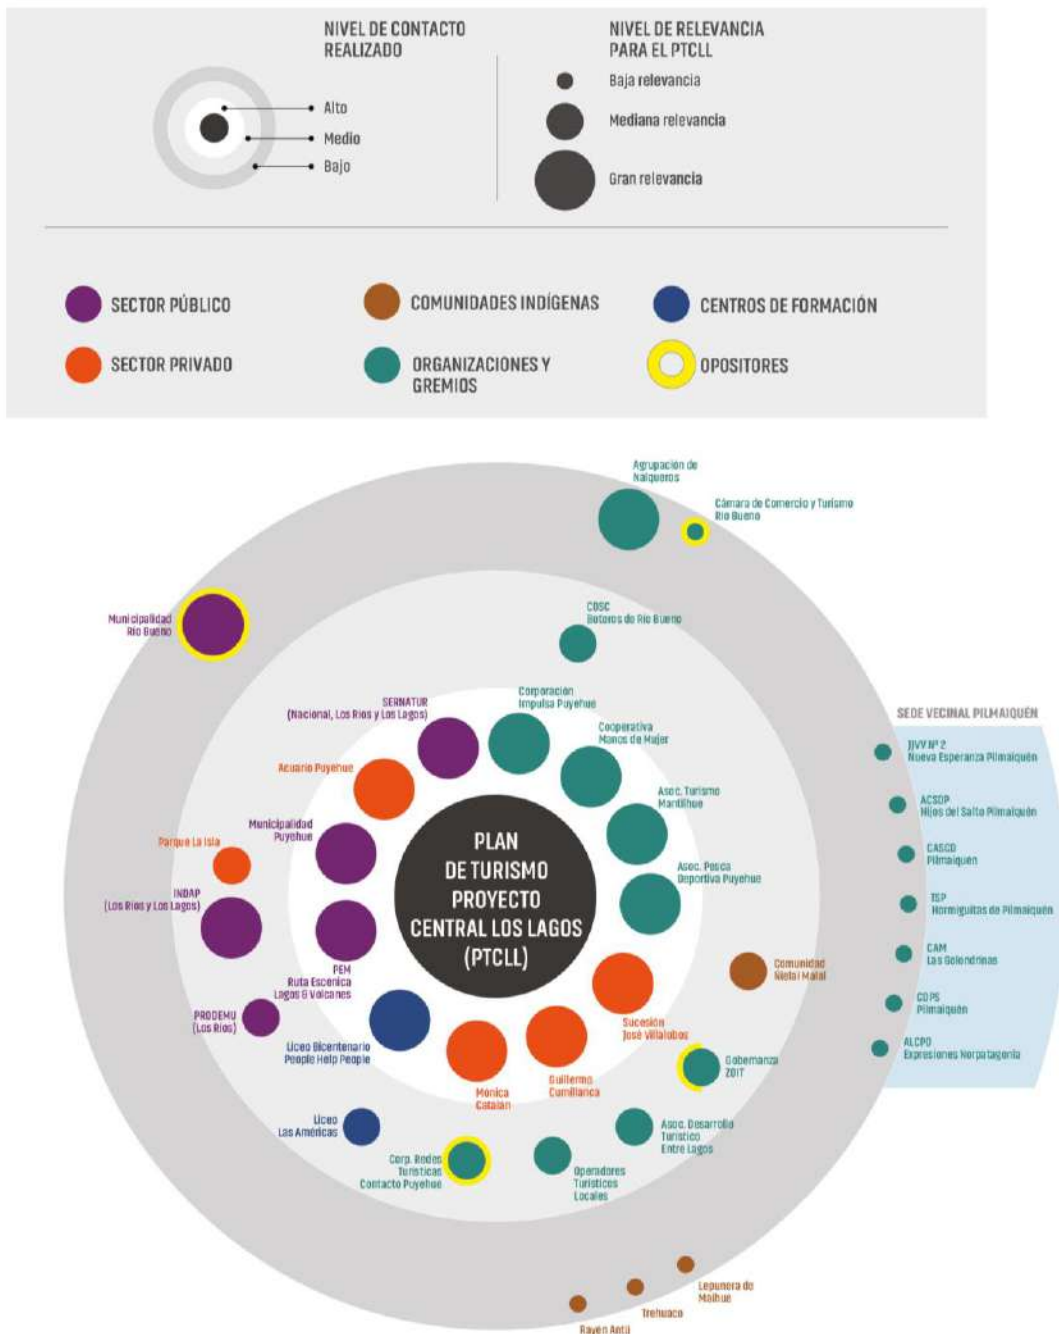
NIVEL DE CONTACTO REALIZADO

Alto
Medio
Bajo

NIVEL DE RELEVANCIA PARA EL PTCLL

Baja relevancia
Mediana relevancia
Gran relevancia

SECTOR PÚBLICO
COMUNIDADES INDÍGENAS
CENTROS DE FORMACIÓN
SECTOR PRIVADO
ORGANIZACIONES Y GREMIOS
OPOSITORES

Agrupación de Nalqueros
Cámara de Comercio y Turismo Río Bueno
Municipalidad Río Bueno
COSC Boteros de Río Bueno
SERNATUR (Nacional, Los Ríos y Los Lagos)
Corporación Impulsa Puyehue
Cooperativa Manos de Mujer
Acuario Puyehue
Asoc. Turismo Mantilhue
Municipalidad Puyehue
Parque La Isla
Asoc. Pesca Deportiva Puyehue
INDAP (Los Ríos y Los Lagos)
PLAN DE TURISMO PROYECTO CENTRAL LOS LAGOS (PTCLL)
Comunidad Ñielai Mallai
PEM Ruta Escénica Lagos & Volcanes
PRODEMU (Los Ríos)
Sucesión José Villalobos
Liceo Bicentenario People Help People
Gobernanza ZOIT
Monica Catalan
Guillermo Cumillanca
Liceo Las Américas
Asoc. Desarrollo Turístico Entre Lagos
Corp. Redes Turísticas Contacto Puyehue
Operadores Turísticos Locales
Lepunera de Molhue
Trehuaco
Rayen Antú

SEDE VECINAL PILMAIQUÉN
JJVV Nº 2 Nueva Esperanza Pilmaiquén
ACSDP Hijos del Salto Pilmaiquén
CASCO Pilmaiquén
TSP Hormiguitas de Pilmaiquén
CAM Las Golondrinas
COPS Pilmaiquén
ALCPO Expresiones Norpatagonia